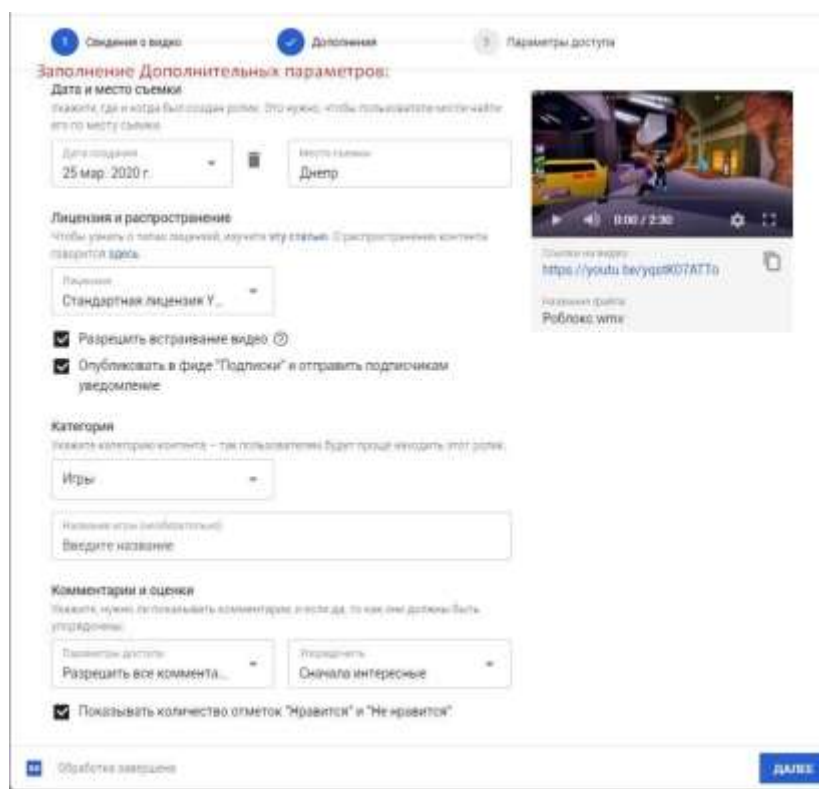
1 Сведения о видео ✓ Дополнения 3 Параметры доступа

Заполнение Дополнительных параметров:

Дата и место съемки

Укажите, где и когда был создан ролик. Это нужно, чтобы пользователи могли найти его по месту съемки.

Дата создания
25 мар. 2020 г.

Место съемки
Днепр

Лицензия и распространение

Чтобы узнать о типах лицензий, изучите эту статью. О распространении контента говорится здесь.

Лицензия
Стандартная лицензия Y...

Разрешить встраивание видео

Опубликовать в фиде "Подписки" и отправить подписчикам уведомление

Категория

Укажите категорию контента – так пользователям будет проще находить этот ролик.

Игры

Название игры (необязательно)
Введите название

Комментарии и оценки

Укажите, нужно ли показывать комментарии, и если да, то как они должны быть упорядочены.

Параметры доступа
Разрешать все коммента...

Упорядочить
Сначала интересные

Показывать количество отметок "Нравится" и "Не нравится"

0:00 / 2:30

Ссылка на видео
https://youtu.be/yqst807ATTo

Название файла
Роблокс.wmv

Обработка завершена

ДАЛЕЕ